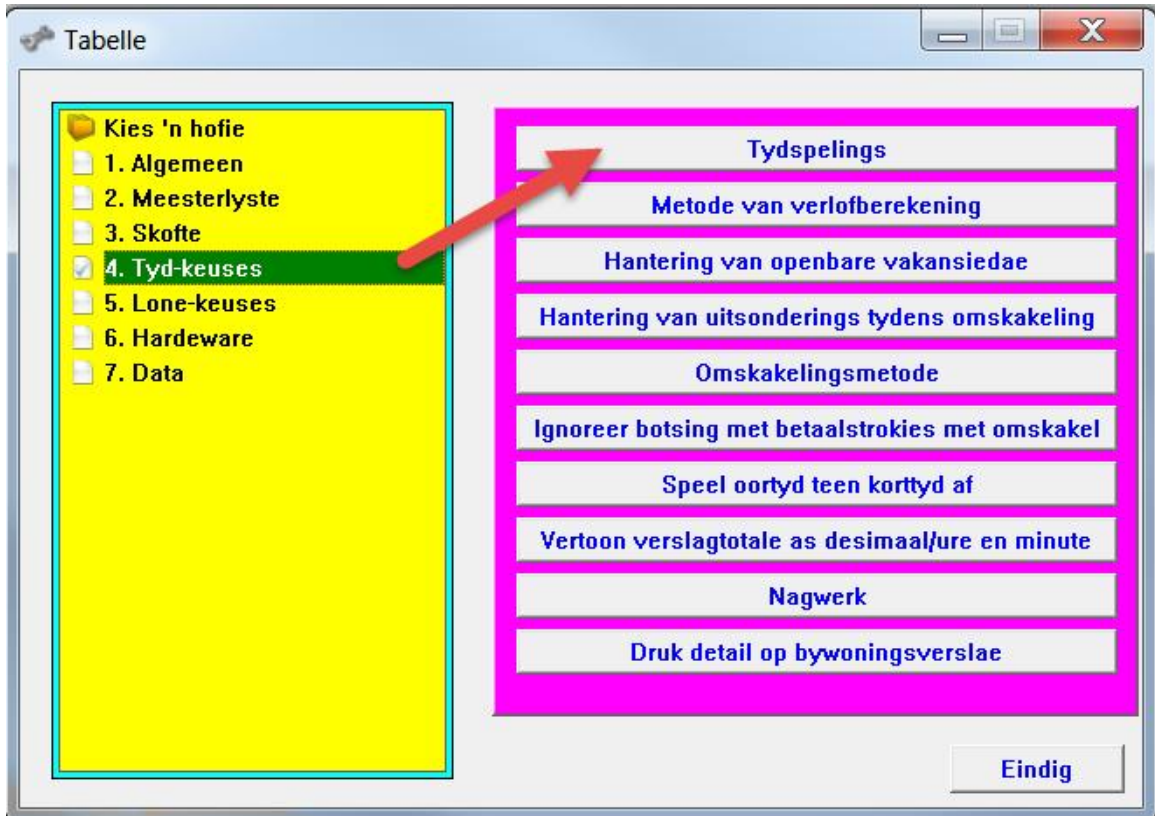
Tabelle

Kies 'n hofie
1. Algemeen
2. Meesterlyste
3. Skofte
4. Tyd-keuses
5. Lone-keuses
6. Hardeware
7. Data

Tydspelings
Metode van verlofberekening
Hantering van openbare vakansiedae
Hantering van uitsonderings tydens omskakeling
Omskakelingsmetode
Ignoreer botsing met betaalstrokies met omskakel
Speel oortyd teen korttyd af
Vertoon verslagtotale as desimaal/ure en minute
Nagwerk
Druk detail op bywoningsverslae

Eindig